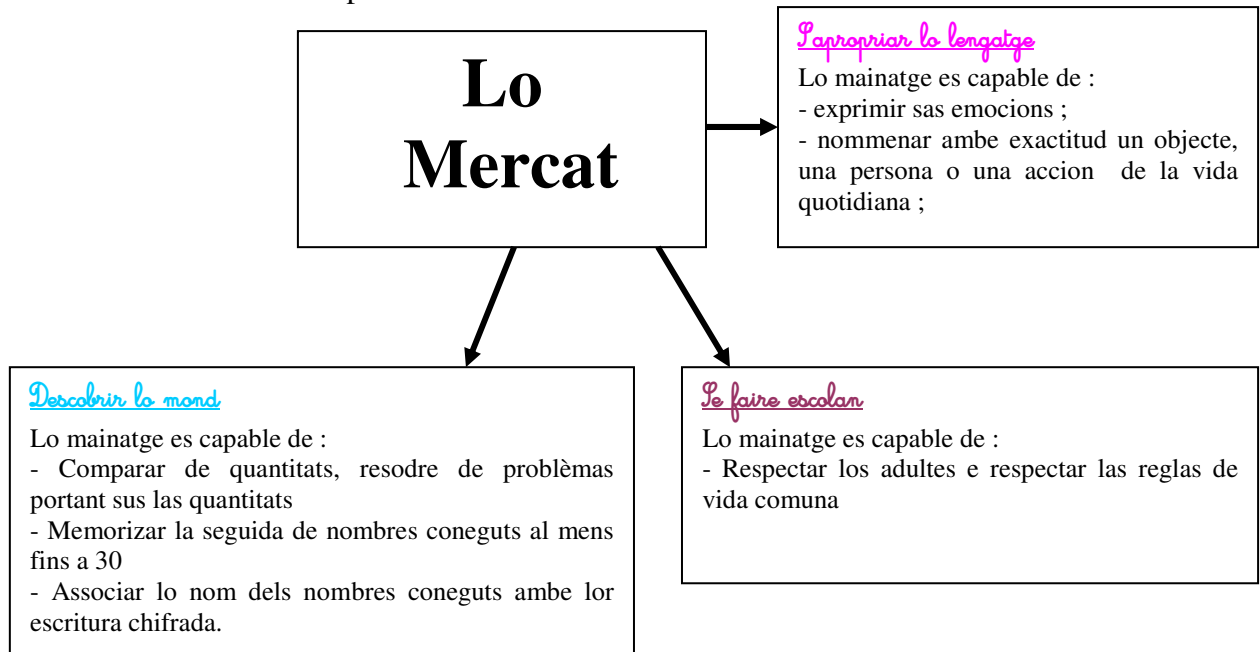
Lo Mercat

S'apropriar lo lengatge

Lo mainatge es capable de :
- exprimir sas emocions ;
- nommenar ambe exactitud un objecte, una persona o una accion de la vida quotidiana ;

Descobrir lo mond

Lo mainatge es capable de :
- Comparar de quantitats, resodre de problèmas portant sus las quantitats
- Memorizar la seguida de nombres coneguts al mens fins a 30
- Associar lo nom dels nombres coneguts ambe lor escritura chifrada.

Se faire escolan

Lo mainatge es capable de :
- Respectar los adultes e respectar las reglas de vida comuna